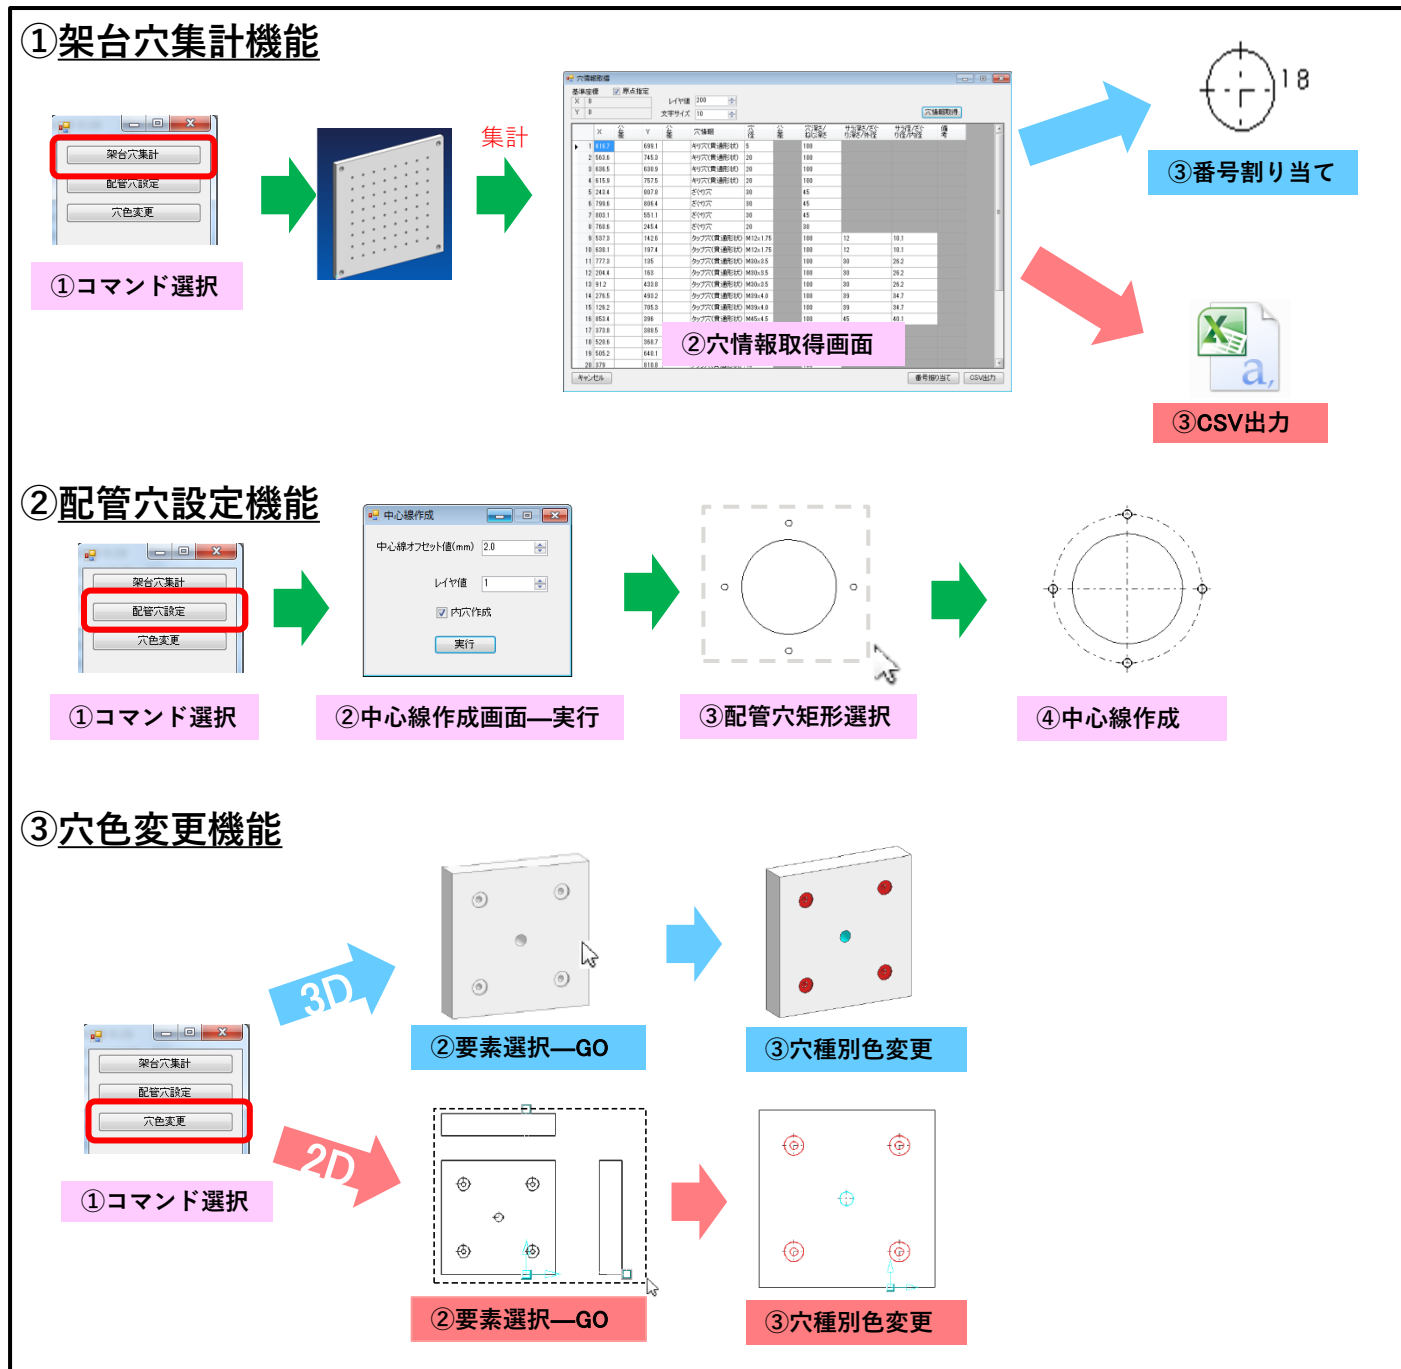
①架台穴集計機能

架台穴集計
配管穴設定
穴色変更

①コマンド選択

集計

②穴情報取得画面

18

③番号割り当て

③CSV出力

②配管穴設定機能

架台穴集計
配管穴設定
穴色変更

①コマンド選択

中心線作成
中心線オフセット値(mm) 2.0
レイヤ値 1
内穴作成
実行

②中心線作成画面―実行

③配管穴矩形選択

④中心線作成

③穴色変更機能

3D

②要素選択―GO

③穴種別色変更

架台穴集計
配管穴設定
穴色変更

①コマンド選択

2D

②要素選択―GO

③穴種別色変更